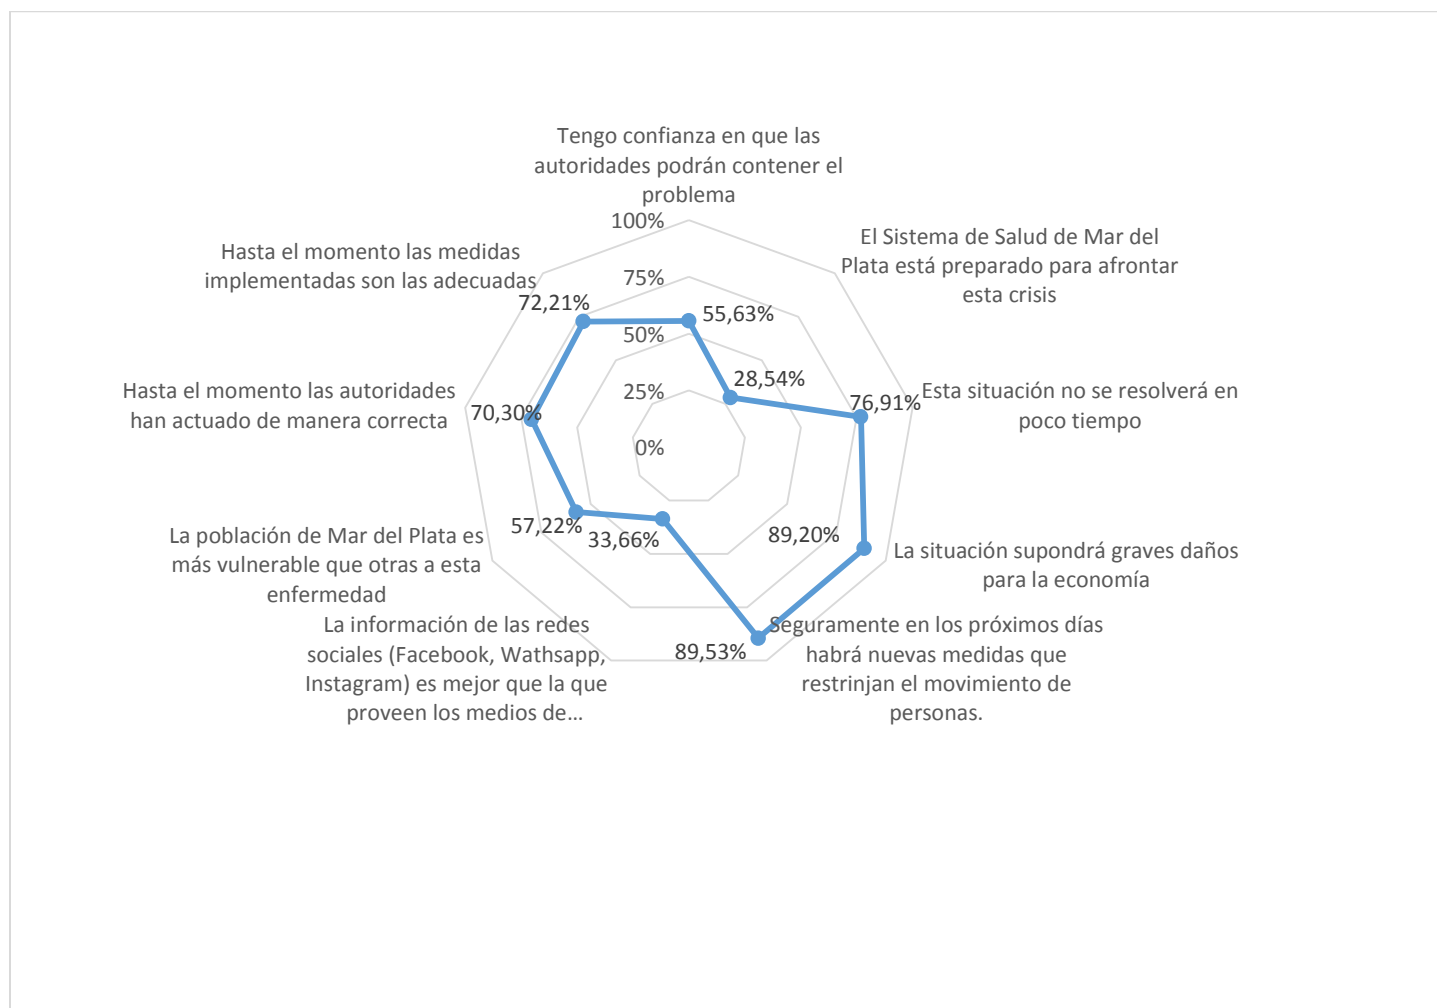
Tengo confianza en que las autoridades podrán contener el problema

100%
75%
50%
25%
0%

El Sistema de Salud de Mar del Plata está preparado para afrontar esta crisis

Esta situación no se resolverá en poco tiempo

La situación supondrá graves daños para la economía

Seguramente en los próximos días habrá nuevas medidas que restrinjan el movimiento de personas.

La información de las redes sociales (Facebook, Wathsapp, Instagram) es mejor que la que proveen los medios de…

La población de Mar del Plata es más vulnerable que otras a esta enfermedad

Hasta el momento las autoridades han actuado de manera correcta

Hasta el momento las medidas implementadas son las adecuadas

55,63%
28,54%
76,91%
89,20%
89,53%
33,66%
57,22%
70,30%
72,21%